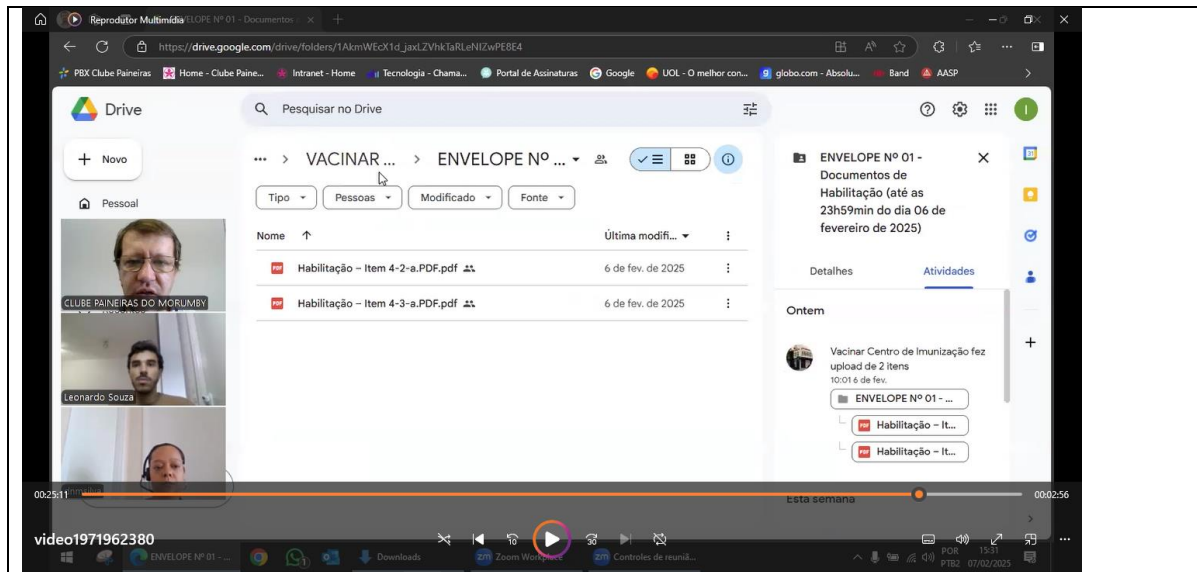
Reprodutor Multimídia ENVELOPE Nº 01 - Documentos

https://drive.google.com/drive/folders/1AkmWEcX1d_jaxLZVhkTaRLeNIZwPE8E4

PBX Clube Paineiras | Home - Clube Paine... | Intranet - Home | Tecnologia - Chama... | Portal de Assinaturas | Google | UOL - O melhor con... | globo.com - Absolu... | Band | AASP

Drive

Pesquisar no Drive

Novo

Pessoal

... > VACINAR ... > ENVELOPE Nº ...

Tipo | Pessoas | Modificado | Fonte

Nome ↑ | Última modifi...

Habilitação – Item 4-2-a.PDF.pdf | 6 de fev. de 2025

Habilitação – Item 4-3-a.PDF.pdf | 6 de fev. de 2025

ENVELOPE Nº 01 - Documentos de Habilitação (até as 23h59min do dia 06 de fevereiro de 2025)

Detalhes | Atividades

Ontem

Vacinar Centro de Imunização fez upload de 2 itens
10:01 6 de fev.

ENVELOPE Nº 01 - ...

Habilitação – It...

Habilitação – It...

Esta semana

CLUBE PAINEIRAS DO MORUMBY

Leonardo Souza

00:25:11

00:02:56

video1971962380

ENVELOPE Nº 01 - ...

Downloads

Zoom Workplace

Controles de reuniã...

POR PTB2 15:31 07/02/2025